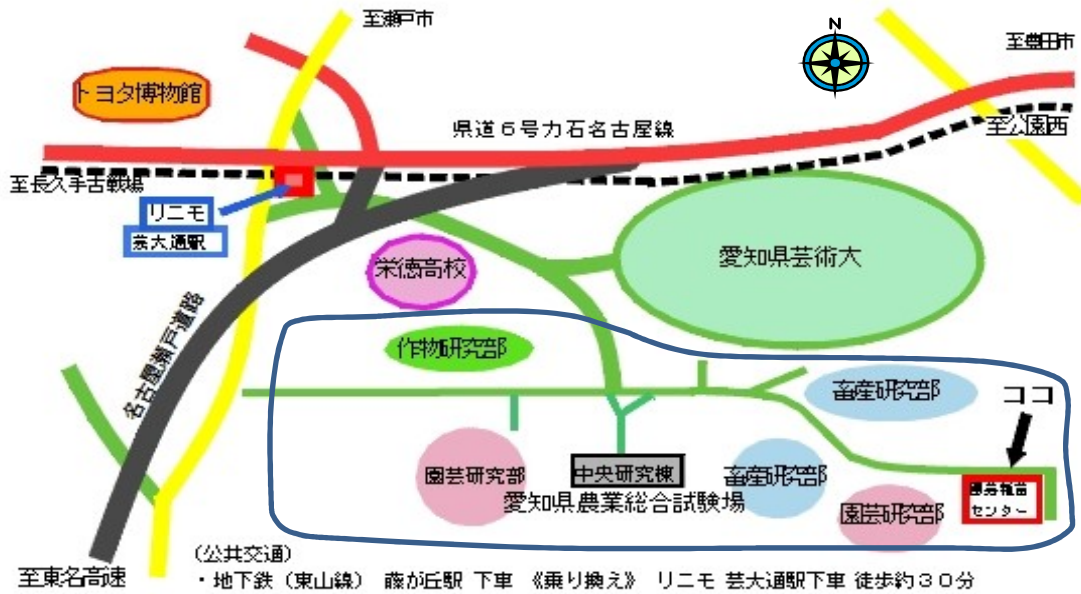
至瀬戸市

N

至豊田市

トヨタ博物館

県道６号力石名古屋線

至公園西

至長久手古戦場

リニモ

芸大通駅

栄徳高校

愛知県芸術大

名古屋瀬戸道路

作物研究部

畜産研究部

ココ

園芸研究部

中央研究棟

畜産研究部

愛知県農業総合試験場

園芸研究部

園芸種苗センター

至東名高速

（公共交通）
・地下鉄（東山線） 藤が丘駅 下車 《乗り換え》 リニモ 芸大通駅下車 徒歩約３０分